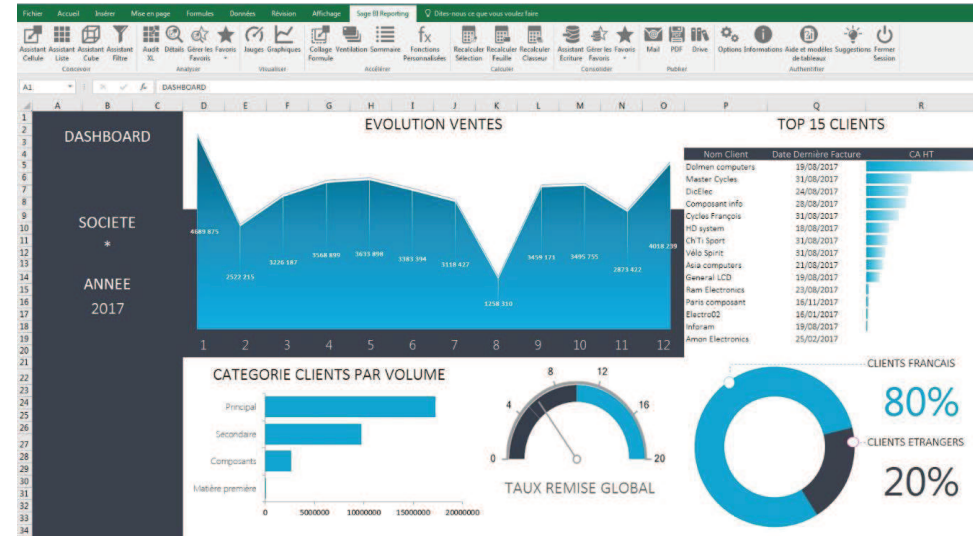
Fichier Accueil Insérer Mise en page Formules Données Révision Affichage Sage BI Reporting Dites-nous ce que vous voulez faire

Assistant Cellule Assistant Liste Assistant Cube Assistant Filtre Concevoir Audit XL Détails Gérer les Favoris Favoris Analyser Jauges Graphiques Visualiser Collage Formule Ventilation Sommaire Fonctions Personnalisées Accélérer Recalculer Sélection Recalculer Feuille Recalculer Classeur Calculer Assistant Ecriture Gérer les Favoris Favoris Consolider Mail PDF Drive Publier Options Informations Aide et modèles de tableaux Suggestions Fermer Session Authentifier

A1 DASHBOARD

A B C D E F G H I J K L M N O P Q R

DASHBOARD

SOCIETE
*

ANNEE
2017

EVOLUTION VENTES

4689 875
2522 215
3226 187
3568 890
3633 898
3383 394
3118 427
1258 310
3459 171
3495 755
2873 422
4018 239

1 2 3 4 5 6 7 8 9 10 11 12

TOP 15 CLIENTS

| Nom Client | Date Dernière Facture | CA HT |
|---|---|---|
| Dolmen computers | 19/08/2017 | |
| Master Cycles | 31/08/2017 | |
| DicElec | 24/08/2017 | |
| Composant info | 28/08/2017 | |
| Cycles François | 31/08/2017 | |
| HD system | 18/08/2017 | |
| Ch'Ti Sport | 31/08/2017 | |
| Vélo Spirit | 31/08/2017 | |
| Asia computers | 21/08/2017 | |
| General LCD | 19/08/2017 | |
| Ram Electronics | 23/08/2017 | |
| Paris composant | 16/11/2017 | |
| Electro02 | 16/01/2017 | |
| Inforam | 19/08/2017 | |
| Amon Electronics | 25/02/2017 | |

CATEGORIE CLIENTS PAR VOLUME

Principal
Secondaire
Composants
Matière première

0 5000000 10000000 15000000 20000000

0 4 8 12 16 20

TAUX REMISE GLOBAL

CLIENTS FRANCAIS
80%
CLIENTS ETRANGERS
20%